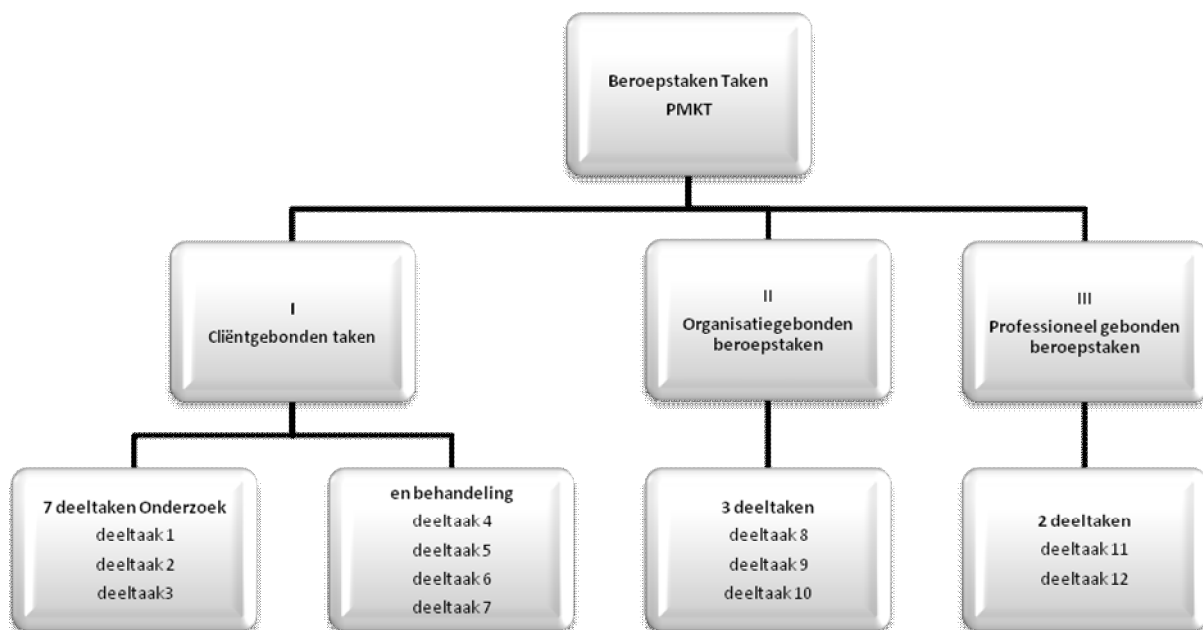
Beroepstaken Taken PMKT

I
Cliëntgebonden taken

II
Organisatiegebonden beroepstaken

III
Professioneel gebonden beroepstaken

7 deeltaken Onderzoek
deeltaak 1
deeltaak 2
deeltaak3

en behandeling
deeltaak 4
deeltaak 5
deeltaak 6
deeltaak 7

3 deeltaken
deeltaak 8
deeltaak 9
deeltaak 10

2 deeltaken
deeltaak 11
deeltaak 12